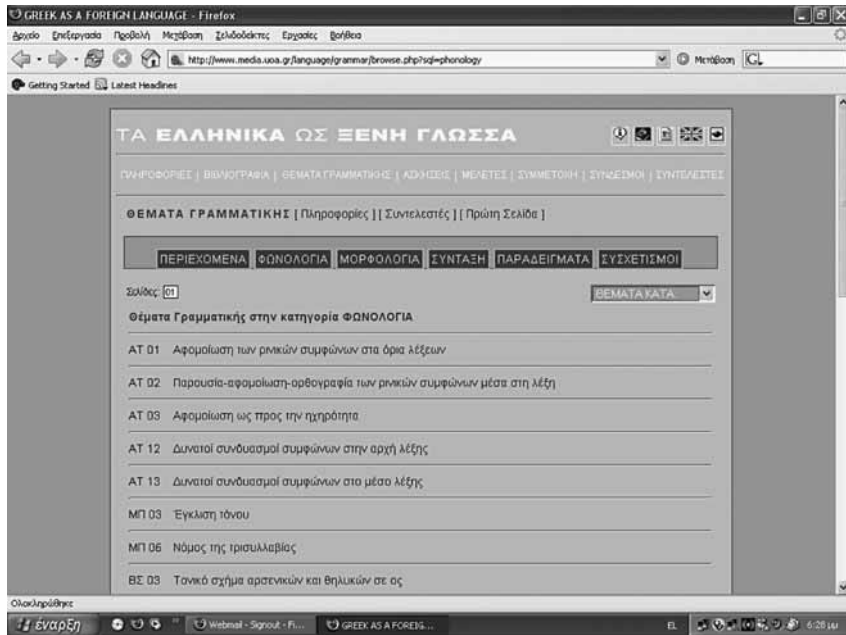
GREEK AS A FOREIGN LANGUAGE - Firefox

Αρχείο Επεξεργασία Προβολή Μετάβαση Σελιδοδείκτες Εργαλεία Βοήθεια

http://www.media.uoa.gr/language/grammar/browse.php?sql=phonology

Μετάβαση

Getting Started Latest Headlines

ΤΑ ΕΛΛΗΝΙΚΑ ΩΣ ΞΕΝΗ ΓΛΩΣΣΑ

ΠΛΗΡΟΦΟΡΙΕΣ | ΒΙΒΛΙΟΓΡΑΦΙΑ | ΘΕΜΑΤΑ ΓΡΑΜΜΑΤΙΚΗΣ | ΑΣΚΗΣΕΙΣ | ΜΕΛΕΤΕΣ | ΣΥΜΜΕΤΟΧΗ | ΣΥΝΔΕΣΜΟΙ | ΣΥΝΤΕΛΕΣΤΕΣ

ΘΕΜΑΤΑ ΓΡΑΜΜΑΤΙΚΗΣ [ Πληροφορίες ] [ Συντελεστές ] [ Πρώτη Σελίδα ]

ΠΕΡΙΕΧΟΜΕΝΑ ΦΩΝΟΛΟΓΙΑ ΜΟΡΦΟΛΟΓΙΑ ΣΥΝΤΑΞΗ ΠΑΡΑΔΕΙΓΜΑΤΑ ΣΥΣΧΕΤΙΣΜΟΙ

Σελίδες: 01

ΘΕΜΑΤΑ ΚΑΤΑ

Θέματα Γραμματικής στην κατηγορία ΦΩΝΟΛΟΓΙΑ

ΑΤ 01 Αφομοίωση των ρινικών συμφώνων στα όρια λέξεων

ΑΤ 02 Παρουσία-αφομοίωση-ορθογραφία των ρινικών συμφώνων μέσα στη λέξη

ΑΤ 03 Αφομοίωση ως προς την ηχηρότητα

ΑΤ 12 Δυνατοί συνδυασμοί συμφώνων στην αρχή λέξης

ΑΤ 13 Δυνατοί συνδυασμοί συμφώνων στο μέσο λέξης

ΜΠ 03 Έγκλιση τόνου

ΜΠ 06 Νόμος της τρισυλλαβίας

ΒΣ 03 Τονικό σχήμα αρσενικών και θηλυκών σε ος

Ολοκληρώθηκε

έναρξη Webmail - Signout - Fi... GREEK AS A FOREIG... EL 6:28 μμ